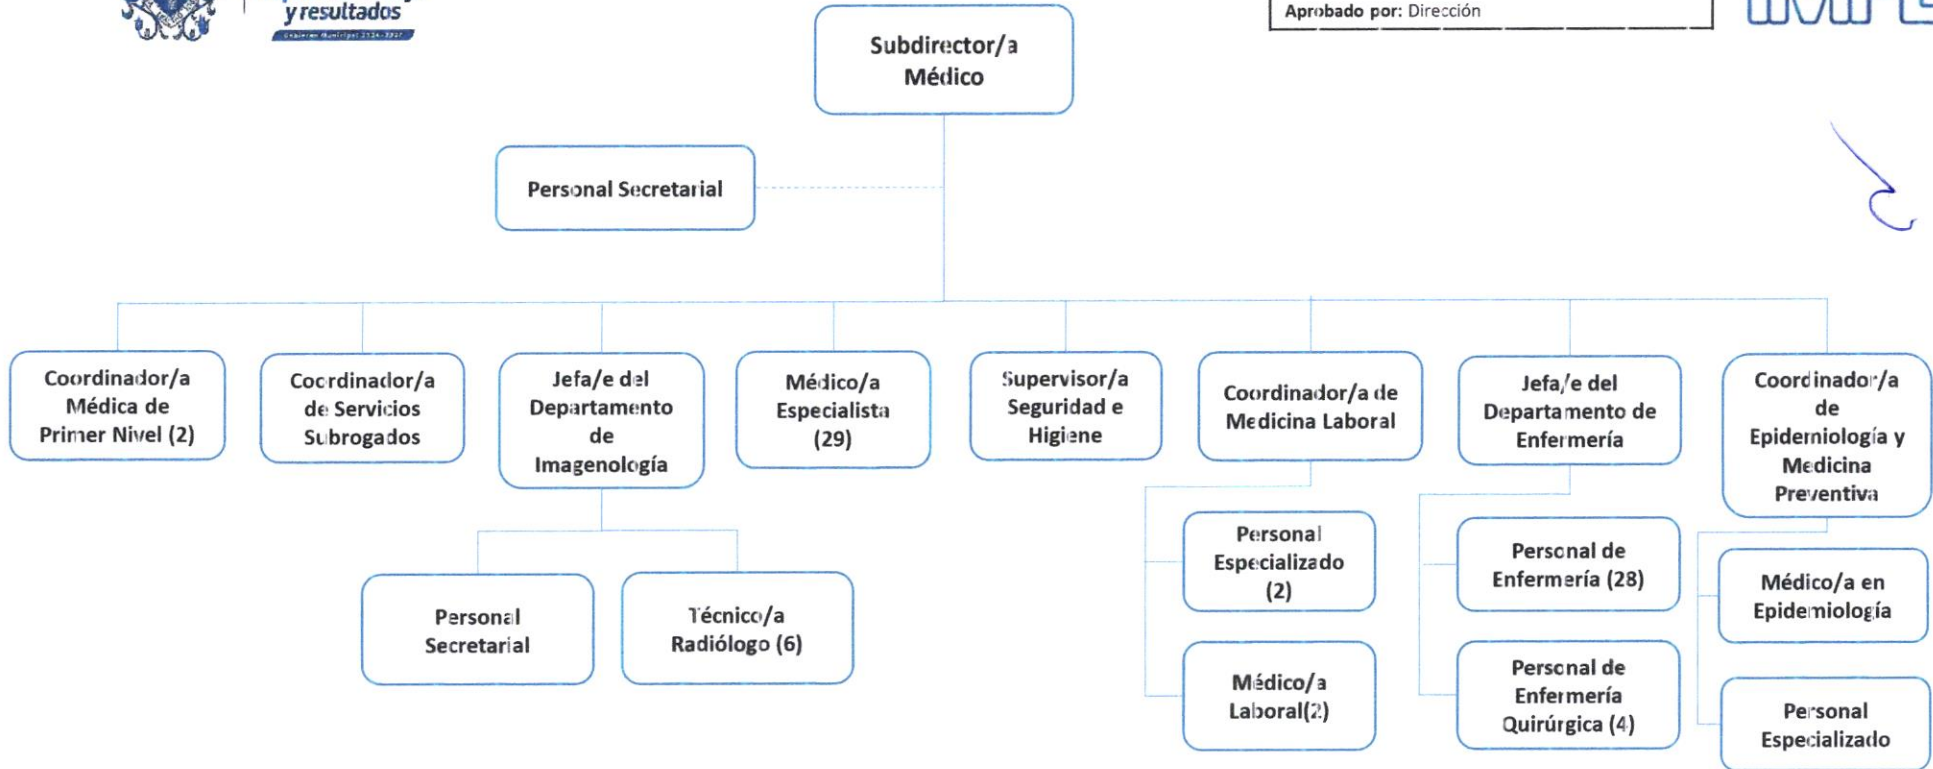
y resultados

Aprobado por: Dirección

Subdirector/a Médico

Personal Secretarial

Coordinador/a Médica de Primer Nivel (2)

Coordinador/a de Servicios Subrogados

Jefa/e del Departamento de Imagenología

Médico/a Especialista (29)

Supervisor/a Seguridad e Higiene

Coordinador/a de Medicina Laboral

Jefa/e del Departamento de Enfermería

Coordinador/a de Epidemiología y Medicina Preventiva

Personal Secretarial

Técnico/a Radiólogo (6)

Personal Especializado (2)

Médico/a Laboral(2)

Personal de Enfermería (28)

Personal de Enfermería Quirúrgica (4)

Médico/a en Epidemiología

Personal Especializado